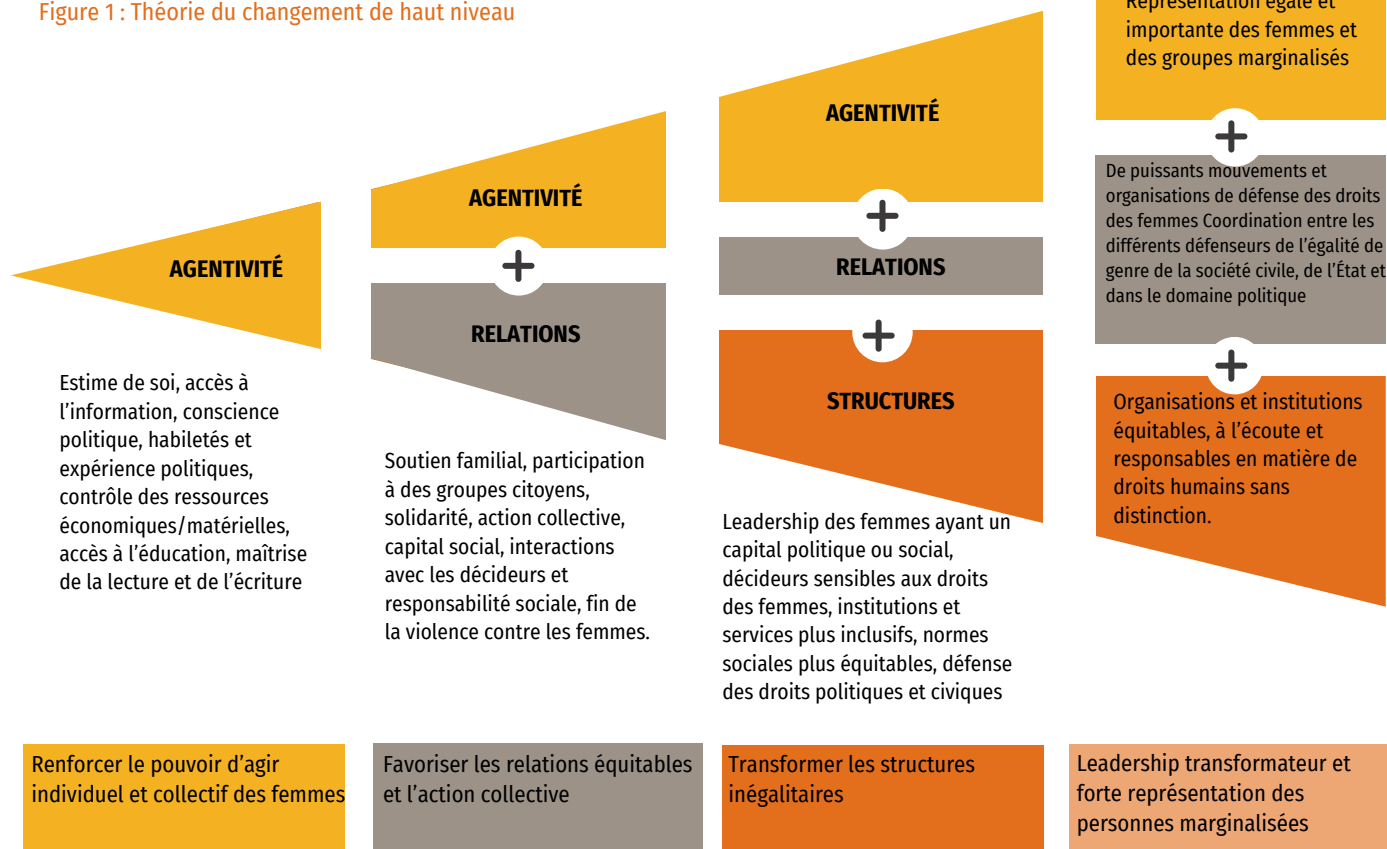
Figure 1 : Théorie du changement de haut niveau

AGENTIVITÉ

Estime de soi, accès à l'information, conscience politique, habiletés et expérience politiques, contrôle des ressources économiques/matérielles, accès à l'éducation, maîtrise de la lecture et de l'écriture

AGENTIVITÉ

+

RELATIONS

Soutien familial, participation à des groupes citoyens, solidarité, action collective, capital social, interactions avec les décideurs et responsabilité sociale, fin de la violence contre les femmes.

AGENTIVITÉ

+

RELATIONS

+

STRUCTURES

Leadership des femmes ayant un capital politique ou social, décideurs sensibles aux droits des femmes, institutions et services plus inclusifs, normes sociales plus équitables, défense des droits politiques et civiques

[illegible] importante des femmes et des groupes marginalisés

+

De puissants mouvements et organisations de défense des droits des femmes Coordination entre les différents défenseurs de l'égalité de genre de la société civile, de l'État et dans le domaine politique

+

Organisations et institutions équitables, à l'écoute et responsables en matière de droits humains sans distinction.

Renforcer le pouvoir d'agir individuel et collectif des femmes

Favoriser les relations équitables et l'action collective

Transformer les structures inégalitaires

Leadership transformateur et forte représentation des personnes marginalisées